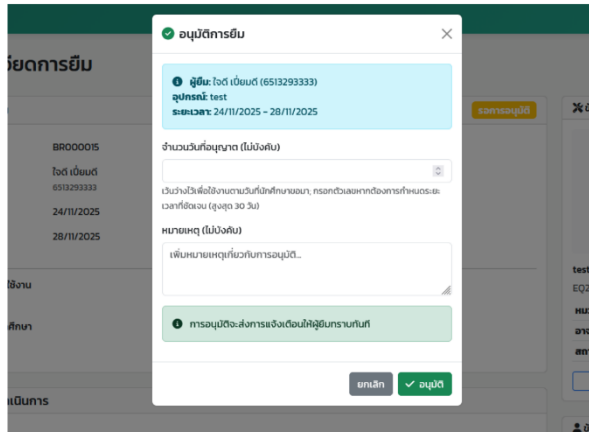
อนุมัติการยืม

ผู้ยืม: ไอดี เบี้ยมดี (6513293333)
อุปกรณ์: test
ระยะเวลา: 24/11/2025 - 28/11/2025

จำนวนวันที่อนุญาต (ไม่บังคับ)

เว้นว่างไว้เพื่อใช้งานตามวันที่นักศึกษาขอมา, กรอกตัวเลขหากต้องการกำหนดระยะเวลาที่ชัดเจน (สูงสุด 30 วัน)

หมายเหตุ (ไม่บังคับ)

เพิ่มหมายเหตุเกี่ยวกับการอนุมัติ...

การอนุมัติจะส่งการแจ้งเตือนให้ผู้ยืมทราบทันที

ยกเลิก
อนุมัติ

ยดการยืม
BR000015
ไอดี เบี้ยมดี
6513293333
24/11/2025
28/11/2025
ใช้งาน
ศึกษา
เนินการ
รอการอนุมัติ
test
EQ2